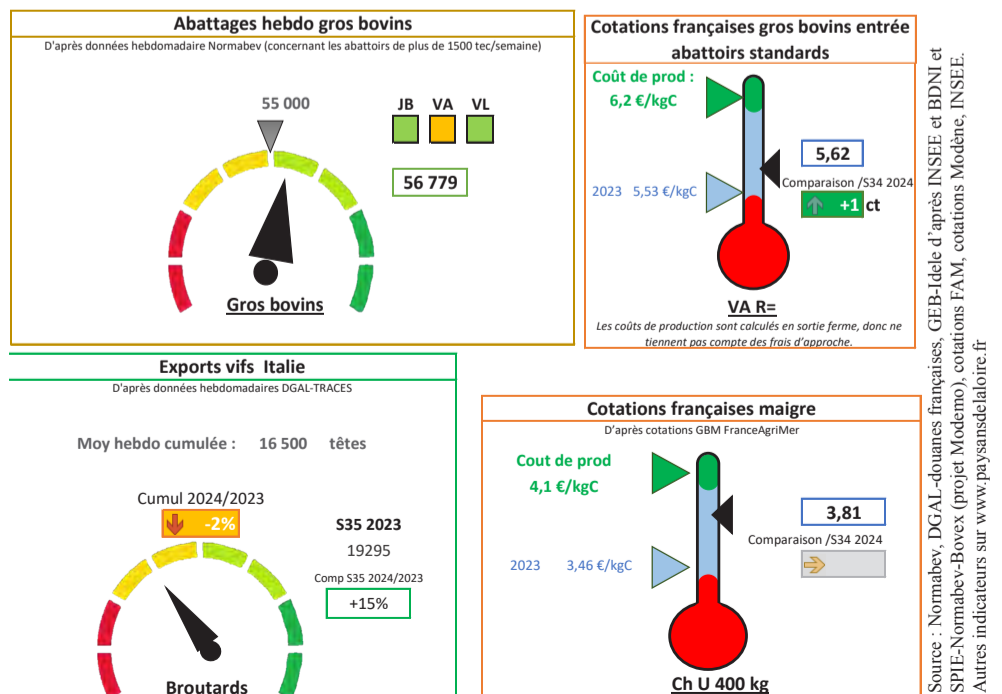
Abattages hebdo gros bovins

D'après données hebdomadaire Normabev (concernant les abattoirs de plus de 1500 tec/semaine)

55 000

JB VA VL

56 779

Gros bovins

Cotations françaises gros bovins entrée abattoirs standards

Coût de prod : 6,2 €/kgC

5,62

Comparaison /S34 2024

2023 5,53 €/kgC

+1 ct

VA R=

Les coûts de production sont calculés en sortie ferme, donc ne tiennent pas compte des frais d'approche.

Exports vifs Italie

D'après données hebdomadaires DGAL-TRACES

Moy hebdo cumulée : 16 500 têtes

Cumul 2024/2023

-2%

S35 2023

19295

Comp S35 2024/2023

+15%

Broutards

Cotations françaises maigre

D'après cotations GBM FranceAgriMer

Cout de prod 4,1 €/kgC

3,81

Comparaison /S34 2024

2023 3,46 €/kgC

Ch U 400 kg

Source : Normabev, DGAL-douanes françaises, GEB-Idele d'après INSEE et BDNI et SPIE-Normabev-Bovex (projet Modemo), cotations FAM, cotations Modène, INSEE. Autres indicateurs sur www.paysansdelaloire.fr